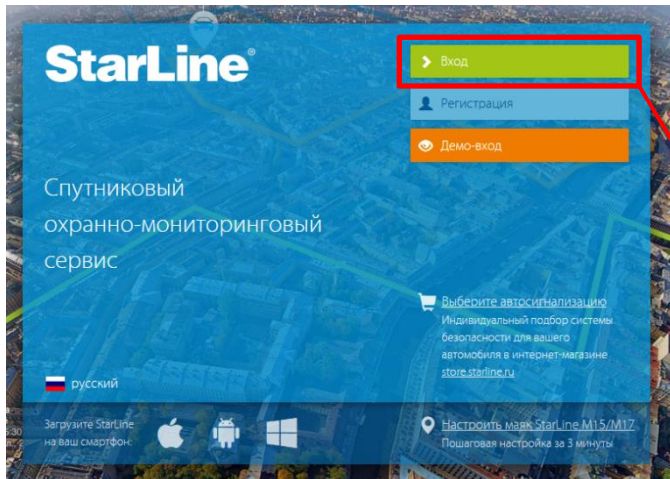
StarLine®

Вход

Регистрация

Демо-вход

Спутниковый охранно-мониторинговый сервис

Выберите автосигнализацию
Индивидуальный подбор системы безопасности для вашего автомобиля в интернет-магазине store.starline.ru

русский

Загрузите StarLine на ваш смартфон:

Настроить маяк StarLine M15/M17
Пошаговая настройка за 3 минуты